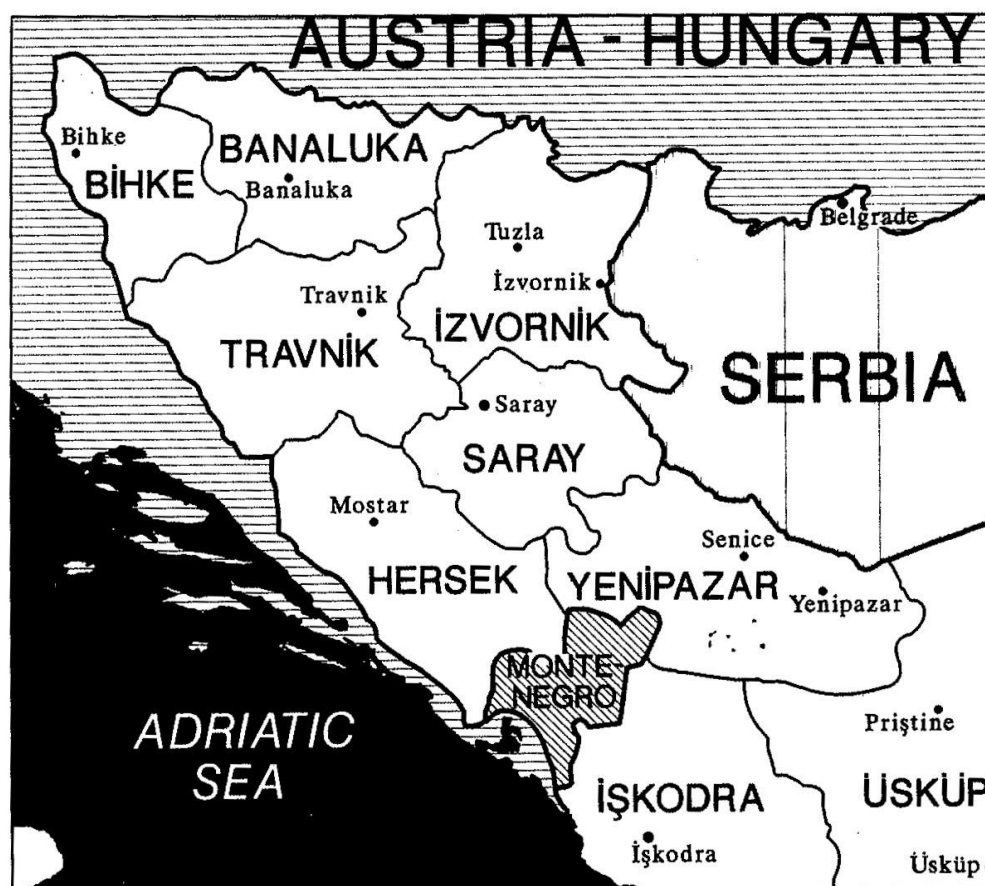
AUSTRIA - HUNGARY

Bihke
BİHKE
BANALUKA
Banaluka
Tuzla
Belgrade
İzvornik
Travnik
İZVORNİK
TRAVNİK
SERBIA
Saray
SARAY
Mostar
Senice
HERSEK
YENİPAZAR
Yenipazar
MONTE-NEGRO
ADRIATIC SEA
Priştine
İŞKODRA
ÜSKÜP
İşkodra
Üsküp